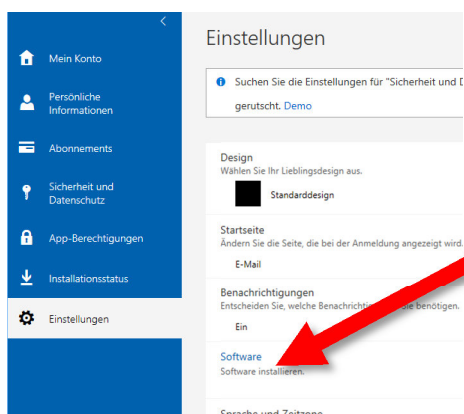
Mein Konto

Persönliche Informationen

Abonnements

Sicherheit und Datenschutz

App-Berechtigungen

Installationsstatus

Einstellungen

Einstellungen

Suchen Sie die Einstellungen für "Sicherheit und D

gerutscht. Demo

Design
Wählen Sie Ihr Lieblingsdesign aus.

Standarddesign

Startseite
Ändern Sie die Seite, die bei der Anmeldung angezeigt wird.

E-Mail

Benachrichtigungen
Entscheiden Sie, welche Benachrichti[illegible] Sie benötigen.

Ein

Software
Software installieren.

Sprache und Zeitzone